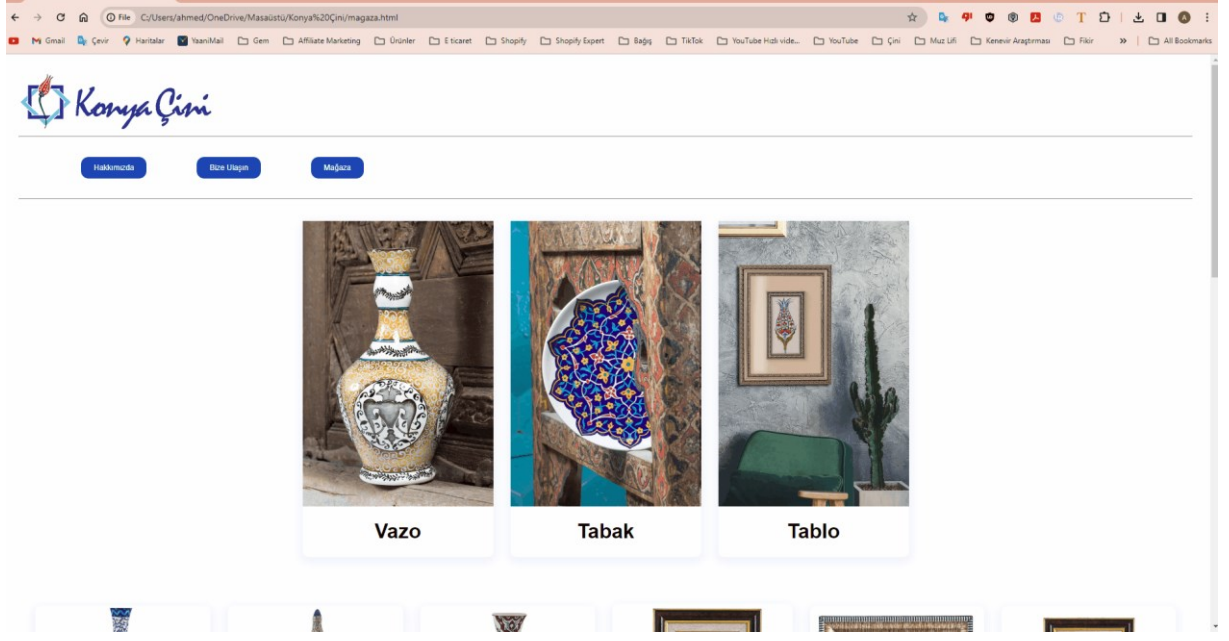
File C:/Users/ahmed/OneDrive/Masaüstü/Konya%20Çini/magaza.html

Gmail Çevir Haritalar YaaniMail Gem Affiliate Marketing Ürünler E ticaret Shopify Shopify Expert Bağış TikTok YouTube Hızlı vide... YouTube Çini Muz Lifi Kenevir Araştırması Fikir » All Bookmarks

Konya Çini

Hakkımızda Bize Ulaşın Mağaza

Vazo

Tabak

Tablo